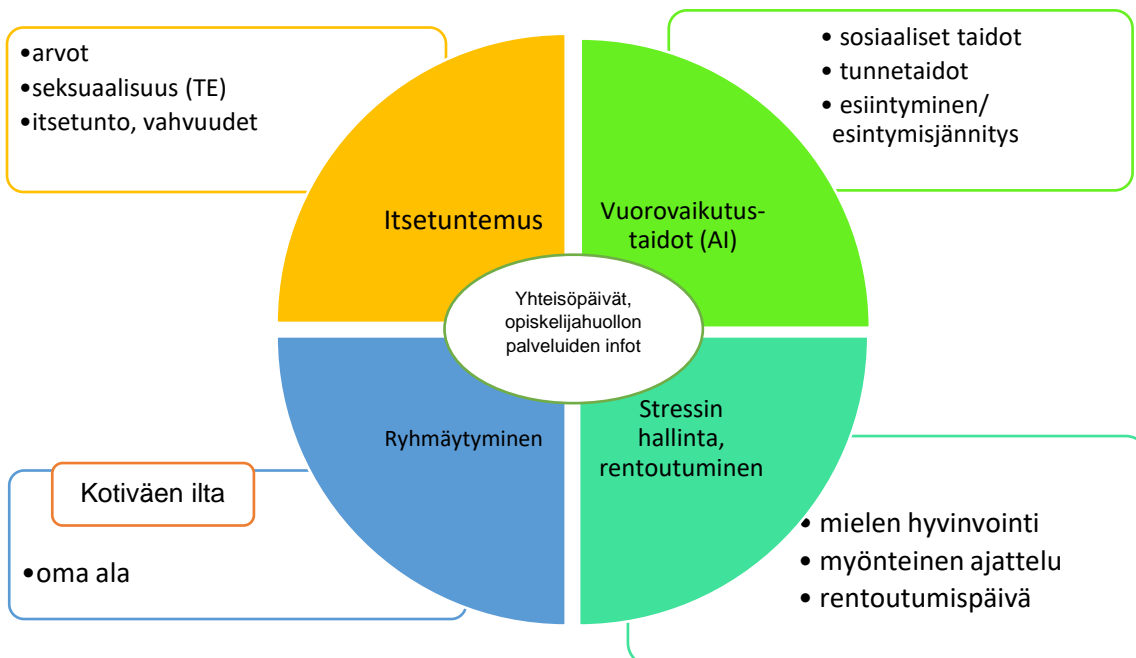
•arvot
•seksuaalisuus (TE)
•itsetunto, vahvuudet

• sosiaaliset taidot
• tunnetaidot
• esiintyminen/ esiintymisjännitys

Itsetuntemus

Vuorovaikutustaidot (AI)

Yhteisöpäivät, opiskelijahuollon palveluiden infot

Ryhmäytyminen

Stressin hallinta, rentoutuminen

Kotiväen ilta

•oma ala

• mielen hyvinvointi
• myönteinen ajattelu
• rentoutumispäivä